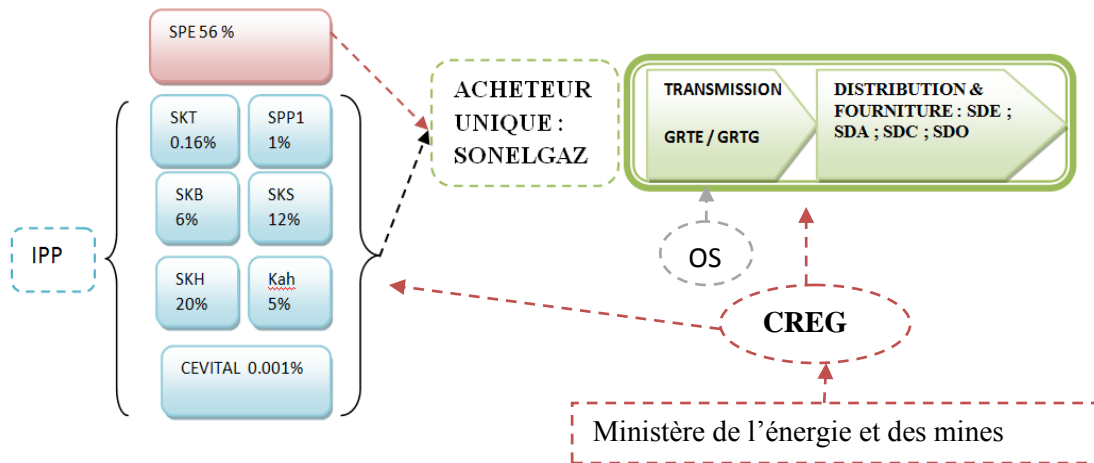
SPE 56 %

IPP

SKT 0.16%

SPP1 1%

SKB 6%

SKS 12%

SKH 20%

Kah 5%

CEVITAL 0.001%

ACHETEUR UNIQUE : SONELGAZ

TRANSMISSION

GRTE / GRTG

DISTRIBUTION & FOURNITURE : SDE ; SDA ; SDC ; SDO

OS

CREG

Ministère de l'énergie et des mines